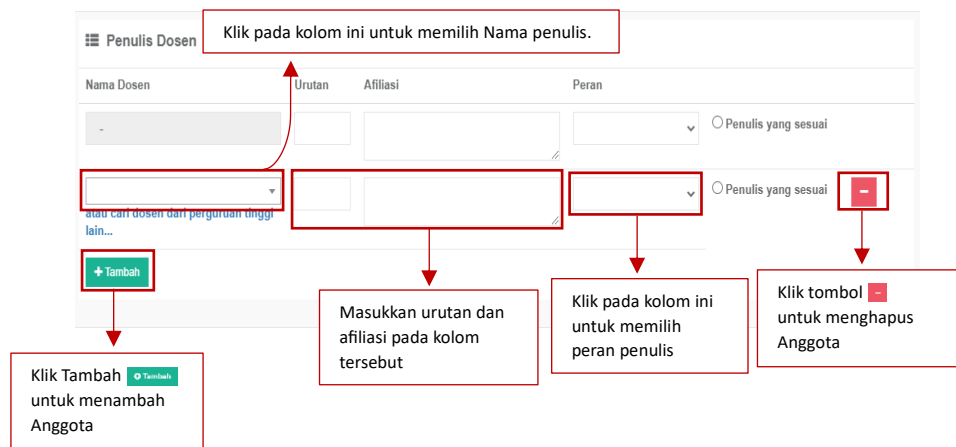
Penulis Dosen

Klik pada kolom ini untuk memilih Nama penulis.

| Nama Dosen | Urutan | Afiliasi | Peran | |
|---|---|---|---|---|
| - | | | | Penulis yang sesuai |
| atau cari dosen dari perguruan tinggi lain... | | | | Penulis yang sesuai - |

+ Tambah

Masukkan urutan dan afiliasi pada kolom tersebut

Klik pada kolom ini untuk memilih peran penulis

Klik tombol - untuk menghapus Anggota

Klik Tambah + Tambah untuk menambah Anggota